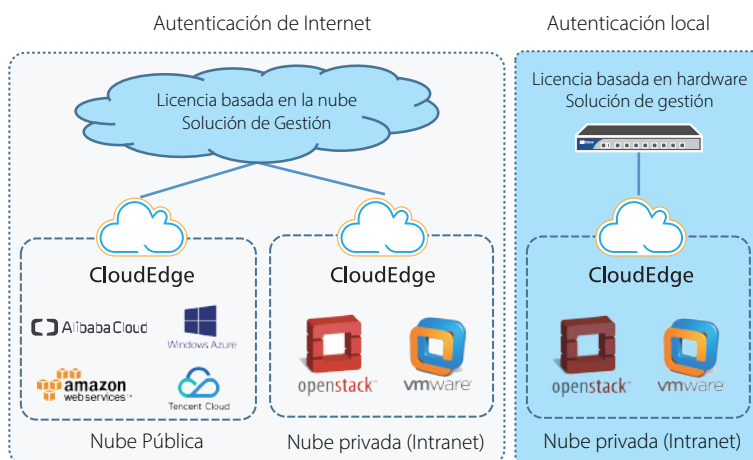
Autenticación de Internet

Autenticación local

Licencia basada en la nube
Solución de Gestión

Licencia basada en hardware
Solución de gestión

CloudEdge

CloudEdge

CloudEdge

Alibaba Cloud

Windows Azure

amazon web services

Tencent Cloud

openstack

vmware

openstack

vmware

Nube Pública

Nube privada (Intranet)

Nube privada (Intranet)